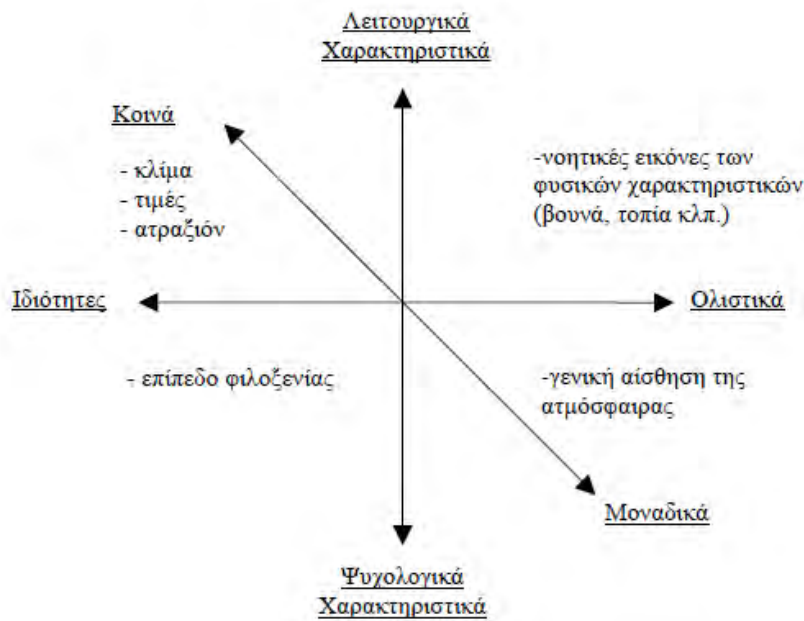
Λειτουργικά Χαρακτηριστικά

Κοινά

- κλίμα
- τιμές
- ατραξιόν

-νοητικές εικόνες των φυσικών χαρακτηριστικών (βουνά, τοπία κλπ.)

Ιδιότητες

Ολιστικά

- επίπεδο φιλοξενίας

-γενική αίσθηση της ατμόσφαιρας

Μοναδικά

Ψυχολογικά Χαρακτηριστικά